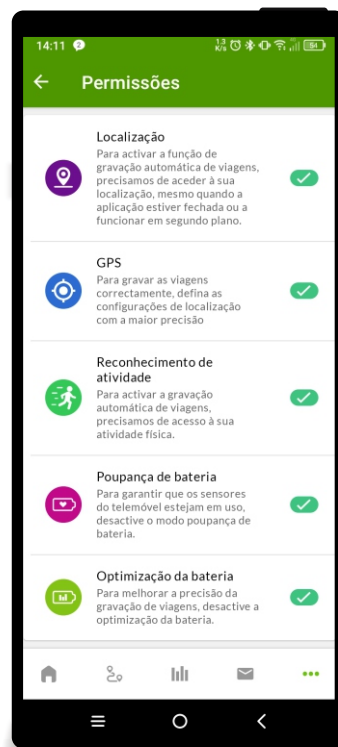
14:11

1,3 K/s

Permissões

Localização
Para activar a função de gravação automática de viagens, precisamos de aceder à sua localização, mesmo quando a aplicação estiver fechada ou a funcionar em segundo plano.

GPS
Para gravar as viagens correctamente, defina as configurações de localização com a maior precisão

Reconhecimento de atividade
Para activar a gravação automática de viagens, precisamos de acesso à sua atividade física.

Poupança de bateria
Para garantir que os sensores do telemóvel estejam em uso, desactive o modo poupança de bateria.

Optimização da bateria
Para melhorar a precisão da gravação de viagens, desactive a optimização da bateria.